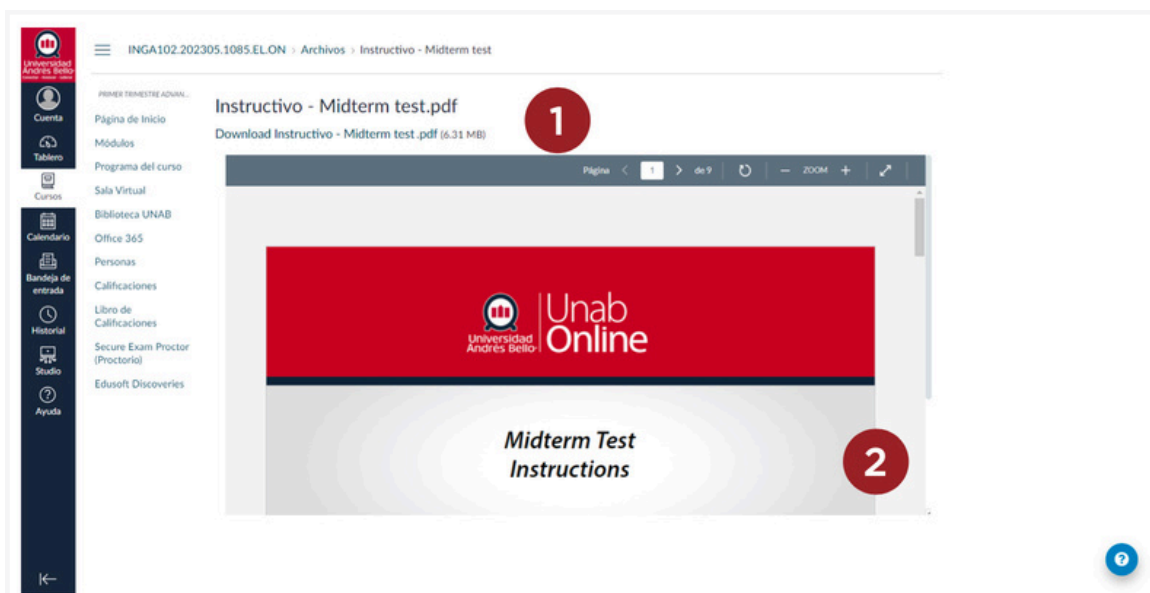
Universidad Andrés Bello

Cuenta

Tablero

Cursos

Calendario

Bandeja de entrada

Historial

Studio

Ayuda

INGA102.202305.1085.EL.ON › Archivos › Instructivo - Midterm test

PRIMER TRIMESTRE ADVAN...

Página de Inicio

Módulos

Programa del curso

Sala Virtual

Biblioteca UNAB

Office 365

Personas

Calificaciones

Libro de Calificaciones

Secure Exam Proctor (Proctorio)

Edusoft Discoveries

Instructivo - Midterm test.pdf

Download Instructivo - Midterm test .pdf (6.31 MB)

1

Página 1 de 9 ZOOM

Universidad Andrés Bello Unab Online

Midterm Test Instructions

2